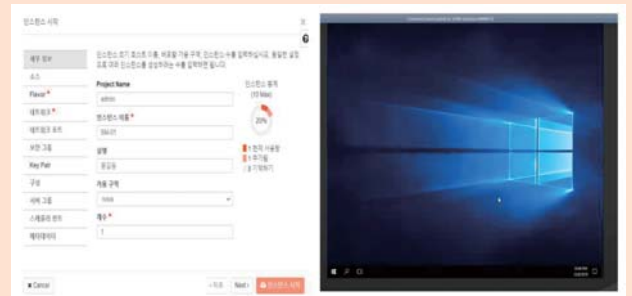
인스턴스 시작

세부 정보
소스
Flavor *
네트워크 *
네트워크 포트
보안 그룹
Key Pair
구성
서버 그룹
스케줄러 힌트
메타데이터

인스턴스 호스트 이름, 배포할 가용 구역, 인스턴스 수를 입력하십시오. 동일한 설정으로 여러 인스턴스를 생성하려는 수를 입력하면 됩니다.

Project Name
admin

인스턴스 이름 *
Win01

설명
윈도우

가용 구역
nova

개수 *
1

인스턴스 현재
(10 Max)
20%
1 현재 사용량
1 추가됨
8 가용하다

× Cancel
< 뒤로 Next > 인스턴스 시작